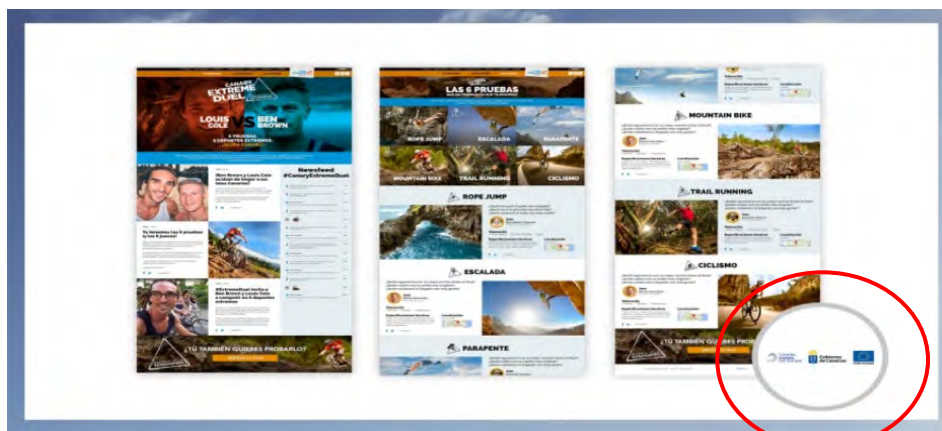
CANARY EXTREME DUEL

LOUIS COLE VS BEN BROWN

6 PRUEBAS 6 DEPORTES EXTREMOS

Newsfeed #CanaryExtremeDuel

¡Ben Brown y Louis Cole acaban de llegar a las Islas Canarias!

Ya tenemos las 6 pruebas y los 6 jueces!

#ExtremeDuel invita a Ben Brown y Louis Cole a competir en 6 deportes extremos

¿TÚ TAMBIÉN QUIERES PROBARLO?

LAS 6 PRUEBAS

ROPE JUMP

ESCALADA

PARAPENTE

MOUNTAIN BIKE

TRAIL RUNNING

CICLISMO

ROPE JUMP

ESCALADA

PARAPENTE

MOUNTAIN BIKE

TRAIL RUNNING

CICLISMO

¿TÚ TAMBIÉN QUIERES PROBARLO?

Gobierno de Canarias